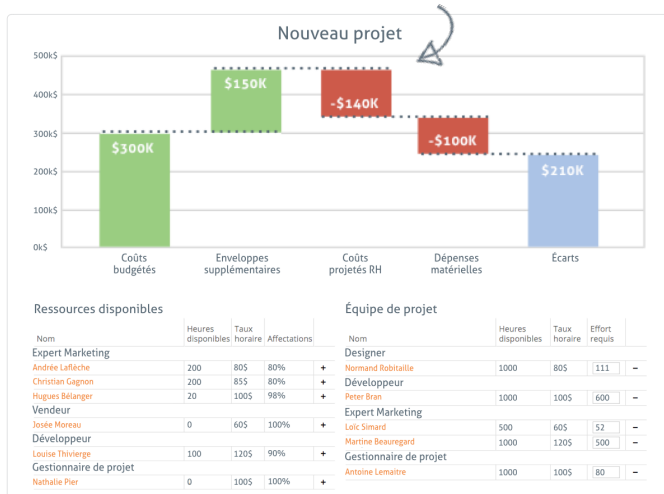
Nouveau projet

500k$
400k$
300k$
200k$
100k$
0k$

$300K
$150K
-$140K
-$100K
$210K

Coûts budgétés
Enveloppes supplémentaires
Coûts projetés RH
Dépenses matérielles
Écarts

Ressources disponibles

| Nom | Heures disponibles | Taux horaire | Affectations | |
|---|---|---|---|---|
| Expert Marketing | | | | |
| Andrée Laflèche | 200 | 80$ | 80% | + |
| Christian Gagnon | 200 | 85$ | 80% | + |
| Hugues Bélanger | 20 | 100$ | 98% | + |
| Vendeur | | | | |
| Josée Moreau | 0 | 60$ | 100% | + |
| Développeur | | | | |
| Louise Thivierge | 100 | 120$ | 90% | + |
| Gestionnaire de projet | | | | |
| Nathalie Pier | 0 | 100$ | 100% | + |

Équipe de projet

| Nom | Heures disponibles | Taux horaire | Effort requis | |
|---|---|---|---|---|
| Designer | | | | |
| Normand Robitaille | 1000 | 80$ | 111 | − |
| Développeur | | | | |
| Peter Bran | 1000 | 100$ | 600 | − |
| Expert Marketing | | | | |
| Loïc Simard | 500 | 60$ | 52 | − |
| Martine Beauregard | 1000 | 120$ | 500 | − |
| Gestionnaire de projet | | | | |
| Antoine Lemaitre | 1000 | 100$ | 80 | − |